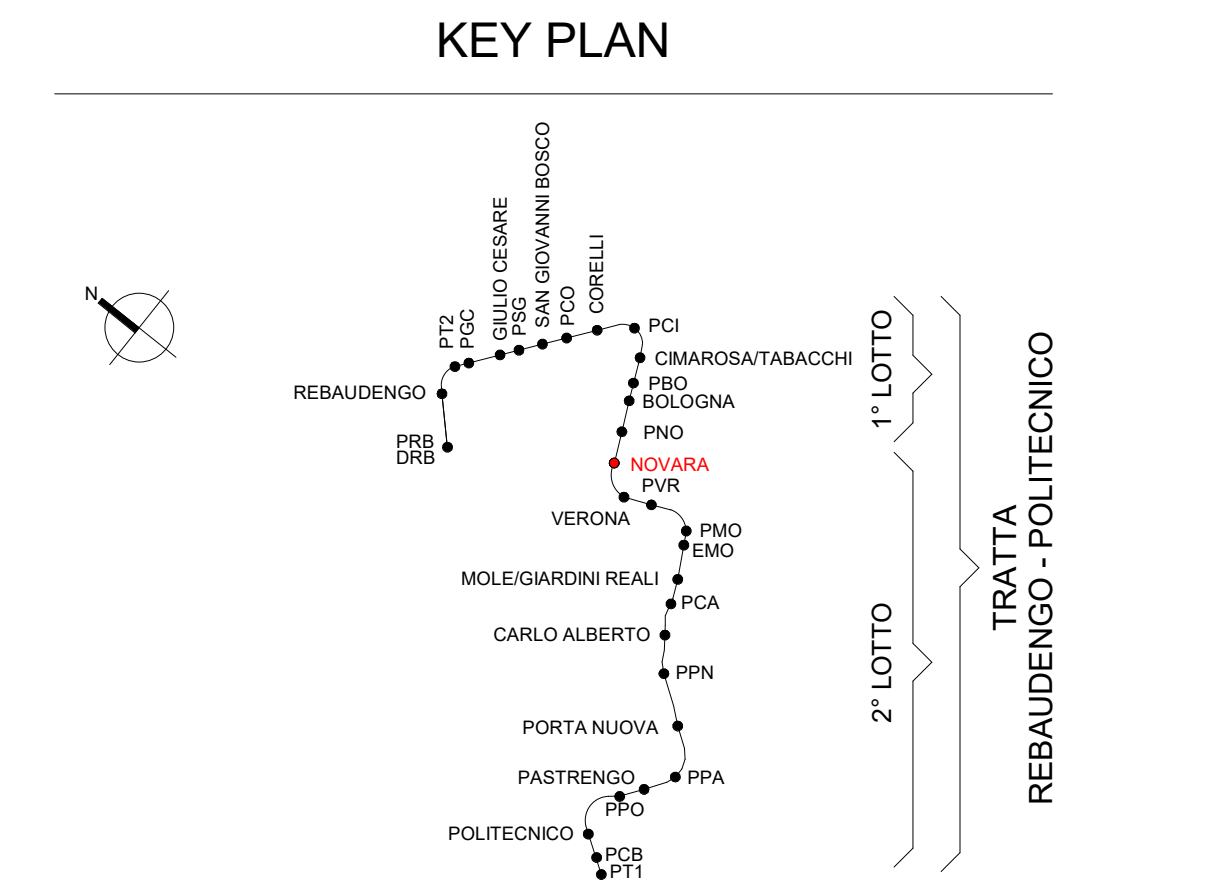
KEY PLAN

N

PT2
PGC
GIULIO CESARE
PSG
SAN GIOVANNI BOSCO
PCO
CORELLI
PCI
CIMAROSA/TABACCHI
PBO
BOLOGNA
PNO
NOVARA
PVR
VERONA
PMO
EMO
MOLE/GIARDINI REALI
PCA
CARLO ALBERTO
PPN
PORTA NUOVA
PASTRENGO
PPA
PPO
POLITECNICO
PCB
PT1
REBAUDENGO
PRB
DRB

1° LOTTO
2° LOTTO
TRATTA
REBAUDENGO - POLITECNICO